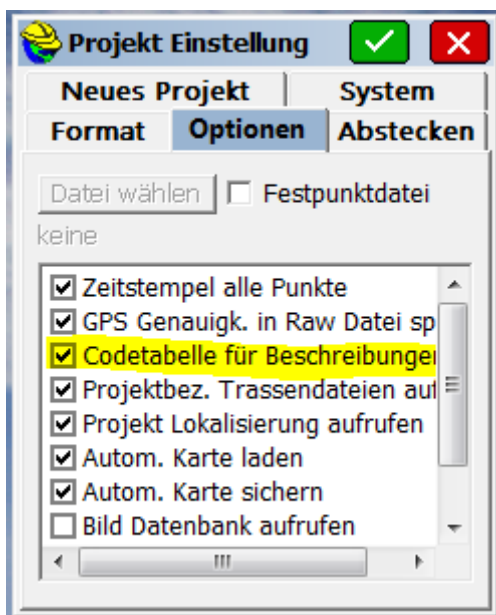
Projekt Einstellung

Neues Projekt
System
Format
Optionen
Abstecken

Datei wählen
Festpunktdatei
keine

Zeitstempel alle Punkte
GPS Genauigk. in Raw Datei sp
Codetabelle für Beschreibunger
Projektbez. Trassendateien auf
Projekt Lokalisierung aufrufen
Autom. Karte laden
Autom. Karte sichern
Bild Datenbank aufrufen